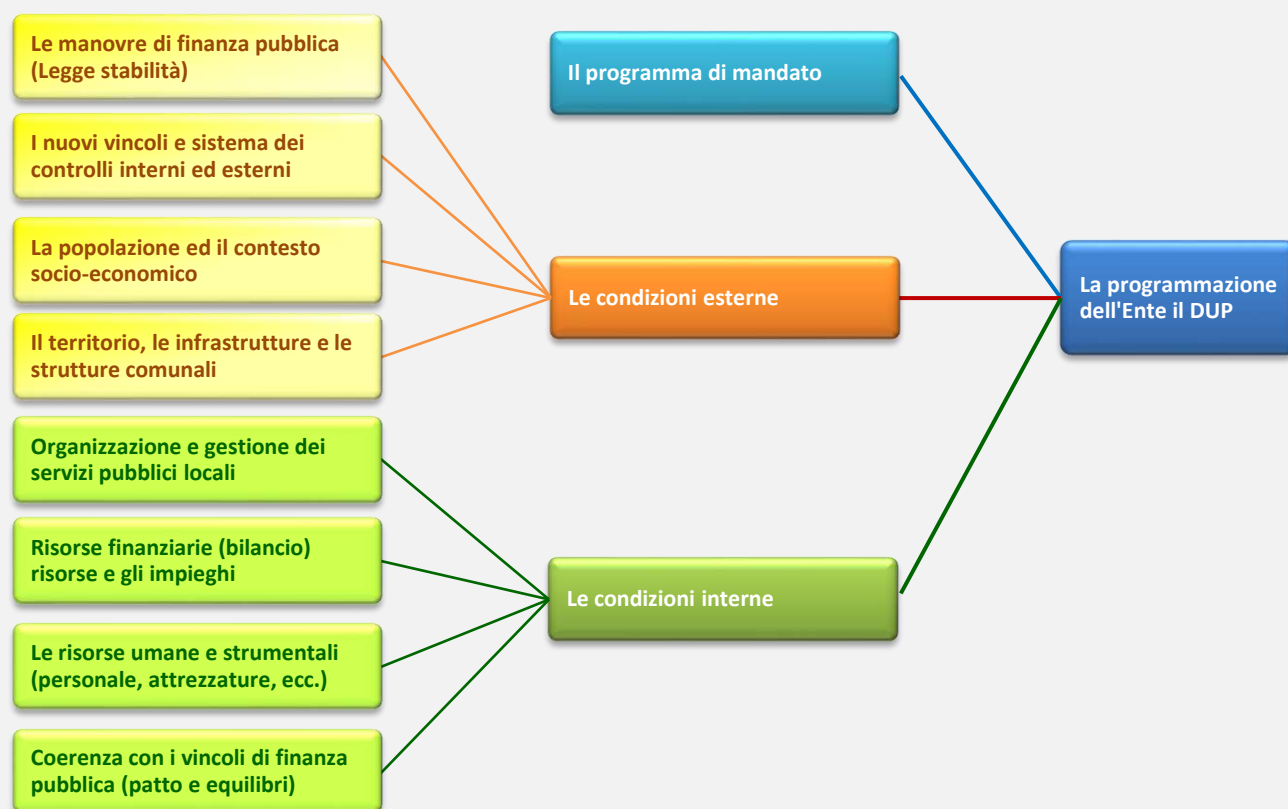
Le manovre di finanza pubblica (Legge stabilità)

I nuovi vincoli e sistema dei controlli interni ed esterni

La popolazione ed il contesto socio-economico

Il territorio, le infrastrutture e le strutture comunali

Organizzazione e gestione dei servizi pubblici locali

Risorse finanziarie (bilancio) risorse e gli impieghi

Le risorse umane e strumentali (personale, attrezzature, ecc.)

Coerenza con i vincoli di finanza pubblica (patto e equilibri)

Il programma di mandato

Le condizioni esterne

Le condizioni interne

La programmazione dell'Ente il DUP